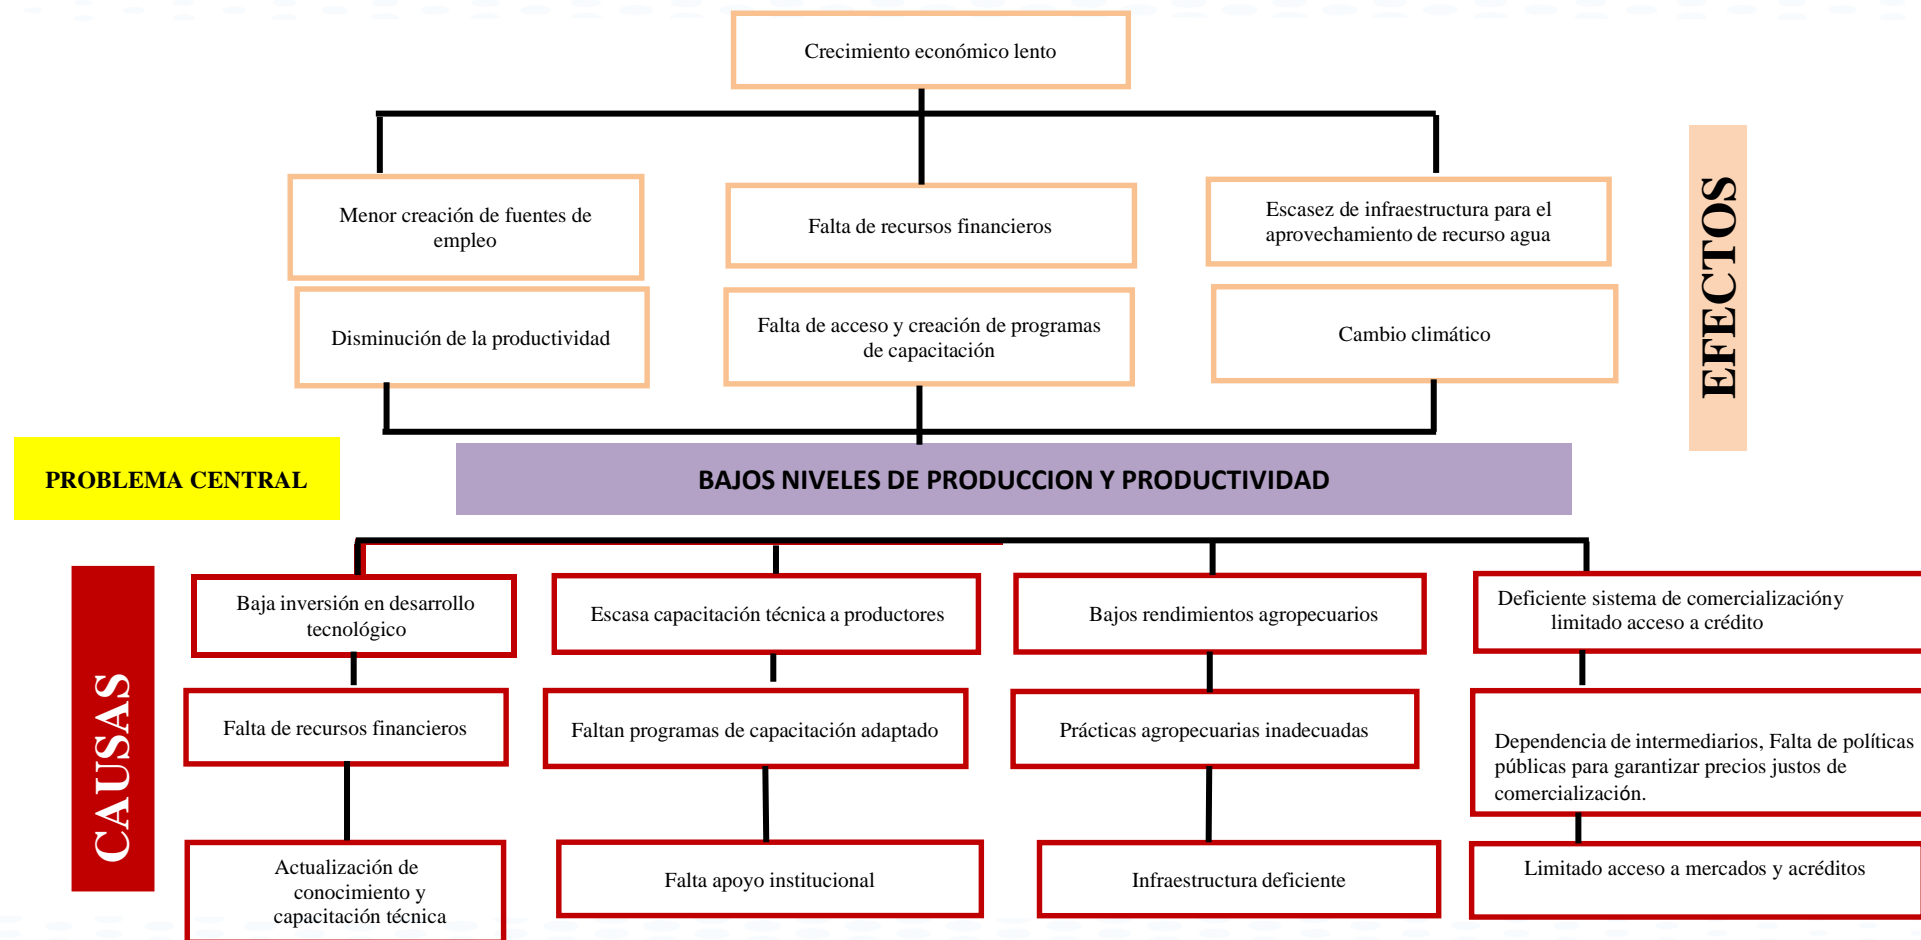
Crecimiento económico lento

Menor creación de fuentes de empleo

Falta de recursos financieros

Escasez de infraestructura para el aprovechamiento de recurso agua

Disminución de la productividad

Falta de acceso y creación de programas de capacitación

Cambio climático

EFECTOS

PROBLEMA CENTRAL

BAJOS NIVELES DE PRODUCCION Y PRODUCTIVIDAD

CAUSAS

Baja inversión en desarrollo tecnológico

Escasa capacitación técnica a productores

Bajos rendimientos agropecuarios

Deficiente sistema de comercializacióny limitado acceso a crédito

Falta de recursos financieros

Faltan programas de capacitación adaptado

Prácticas agropecuarias inadecuadas

Dependencia de intermediarios, Falta de políticas públicas para garantizar precios justos de comercialización.

Actualización de conocimiento y capacitación técnica

Falta apoyo institucional

Infraestructura deficiente

Limitado acceso a mercados y acréditos